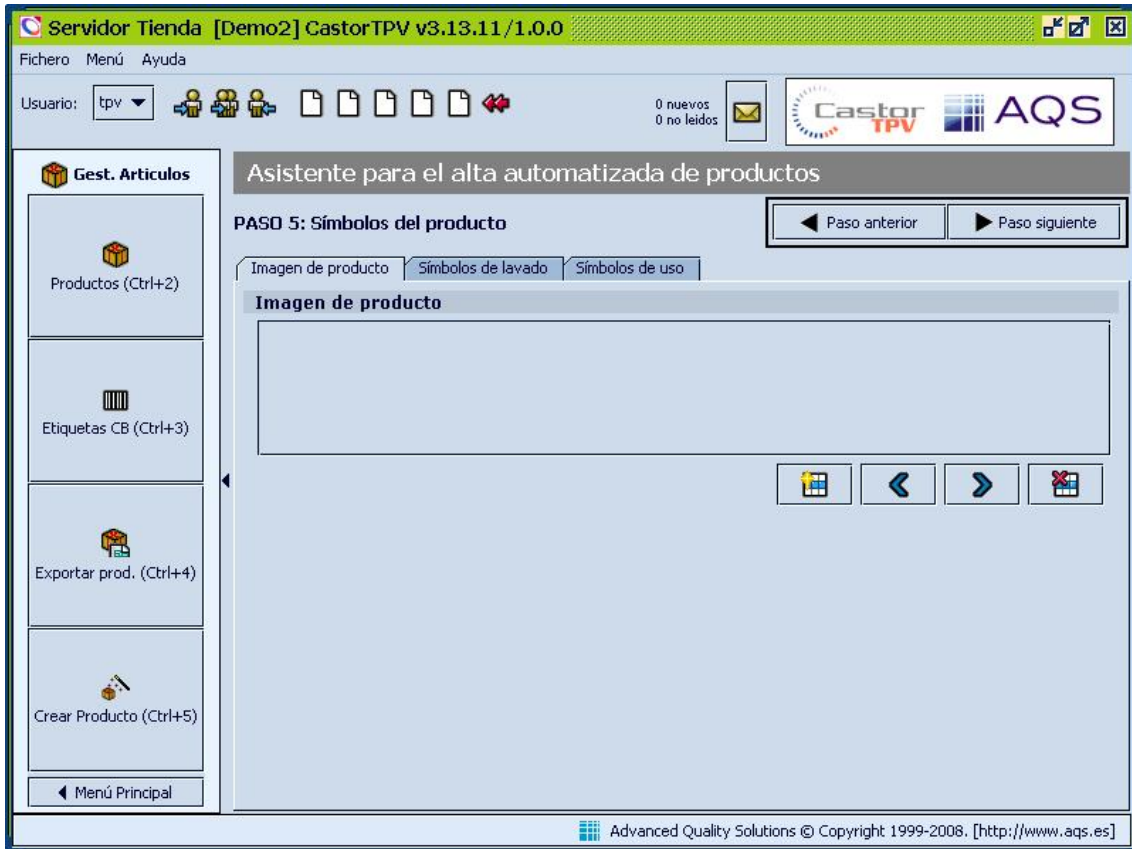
Servidor Tienda [Demo2] CastorTPV v3.13.11/1.0.0

Fichero Menú Ayuda

Usuario: tpv

0 nuevos
0 no leidos

Castor TPV AQS

Gest. Articulos

Productos (Ctrl+2)

Etiquetas CB (Ctrl+3)

Exportar prod. (Ctrl+4)

Crear Producto (Ctrl+5)

Menú Principal

Asistente para el alta automatizada de productos

PASO 5: Símbolos del producto

Paso anterior

Paso siguiente

Imagen de producto | Símbolos de lavado | Símbolos de uso

Imagen de producto

Advanced Quality Solutions © Copyright 1999-2008. [http://www.aqs.es]